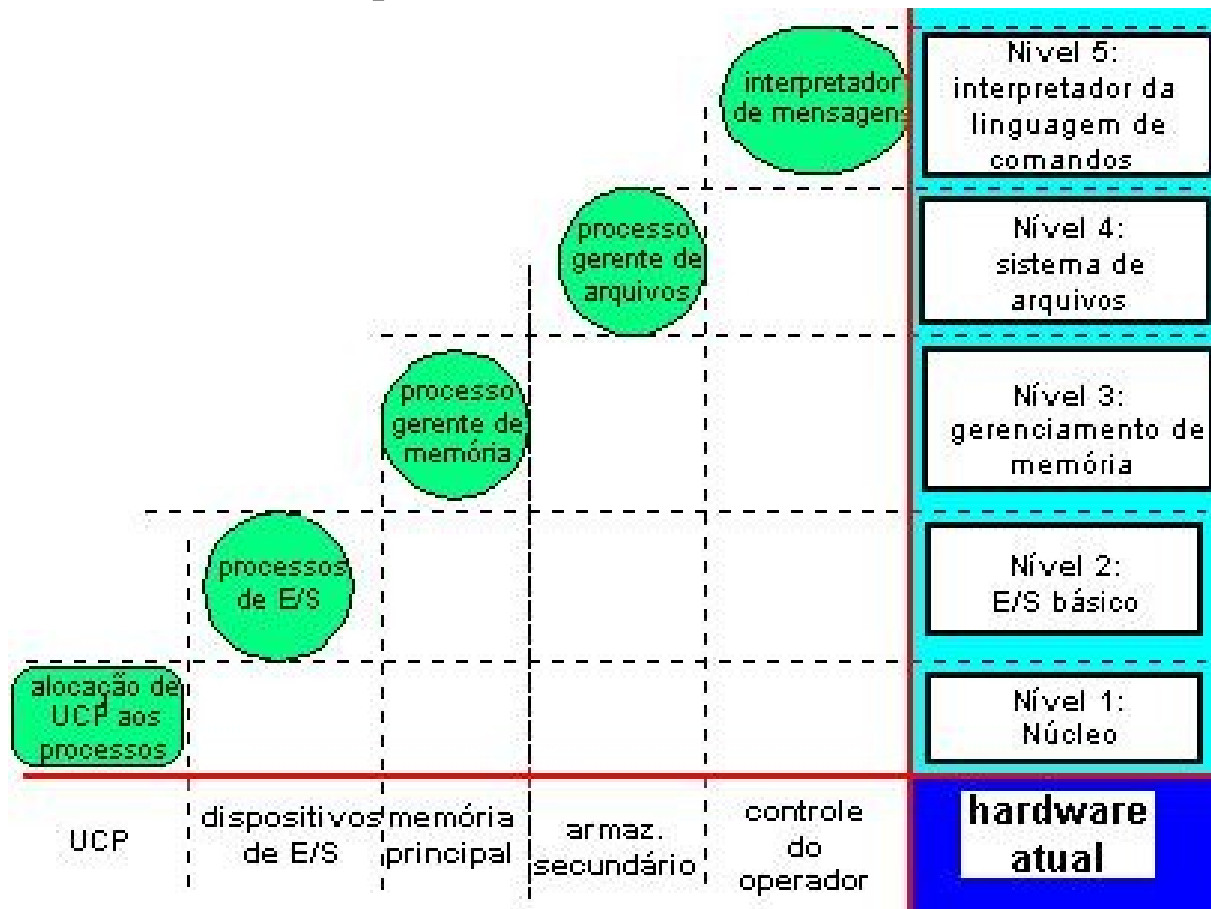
interpretador de mensagens

Nível 5: interpretador da linguagem de comandos

processo gerente de arquivos

Nível 4: sistema de arquivos

processo gerente de memória

Nível 3: gerenciamento de memória

processos de E/S

Nível 2: E/S básico

alocação de UCP aos processos

Nível 1: Núcleo

UCP

dispositivos de E/S

memória principal

armaz. secundário

controle do operador

hardware atual